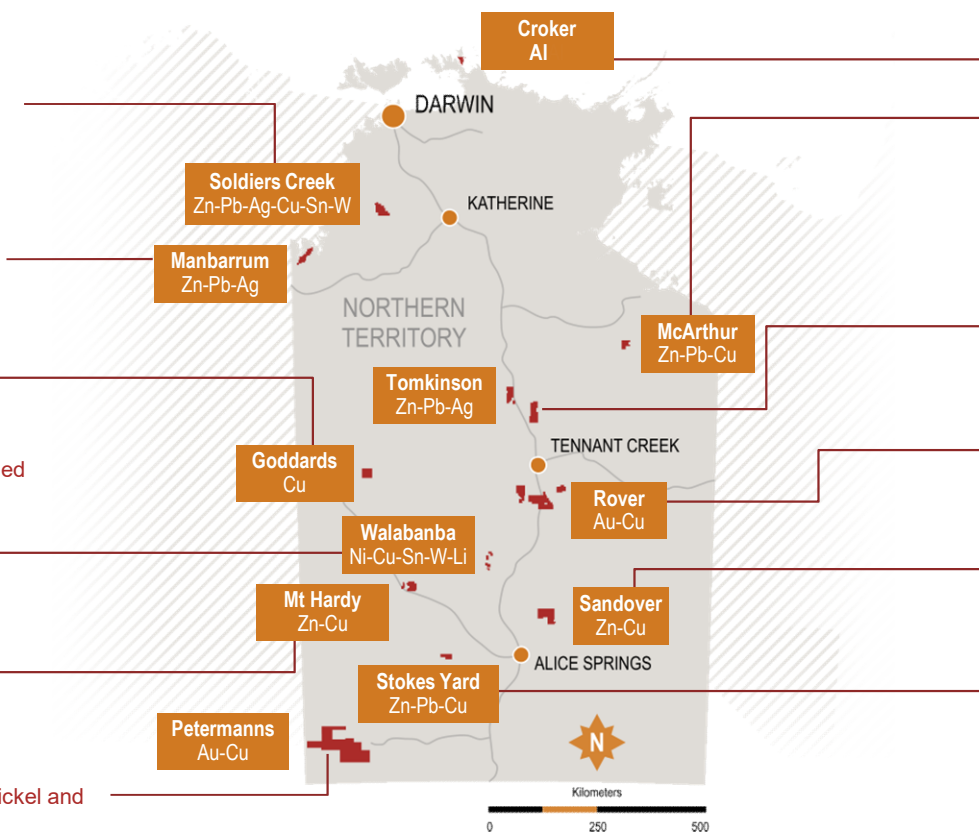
Croker
Al

DARWIN

Soldiers Creek
Zn-Pb-Ag-Cu-Sn-W

KATHERINE

Manbarrum
Zn-Pb-Ag

NORTHERN TERRITORY

McArthur
Zn-Pb-Cu

Tomkinson
Zn-Pb-Ag

TENNANT CREEK

ed

Goddards
Cu

Rover
Au-Cu

Walabanba
Ni-Cu-Sn-W-Li

Mt Hardy
Zn-Cu

Sandover
Zn-Cu

ALICE SPRINGS

Stokes Yard
Zn-Pb-Cu

Petermanns
Au-Cu

N

ickel and

Kilometers
0 250 500